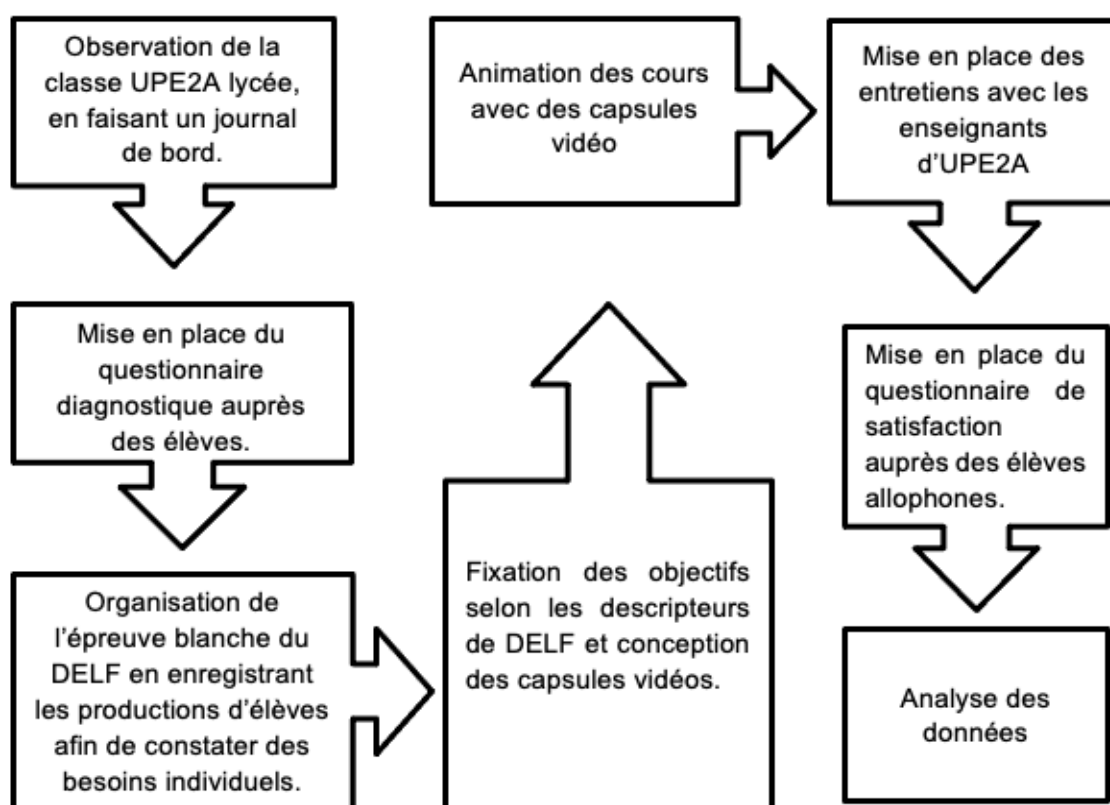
Observation de la classe UPE2A lycée, en faisant un journal de bord.

Mise en place du questionnaire diagnostique auprès des élèves.

Organisation de l'épreuve blanche du DELF en enregistrant les productions d'élèves afin de constater des besoins individuels.

Fixation des objectifs selon les descripteurs de DELF et conception des capsules vidéos.

Animation des cours avec des capsules vidéo

Mise en place des entretiens avec les enseignants d'UPE2A

Mise en place du questionnaire de satisfaction auprès des élèves allophones.

Analyse des données